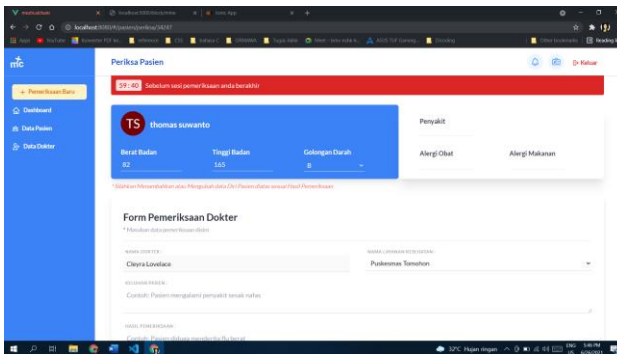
Periksa Pasien

D› Keluar

mc

+ Pemeriksaan Baru

Dashboard

Data Pasien

Data Dokter

59 : 40 Sebelum sesi pemeriksaan anda berakhir

TS thomas suwanto

Berat Badan
82

Tinggi Badan
165

Golongan Darah
B

Penyakit

Alergi Obat

Alergi Makanan

*Silahkan Menambahkan atau Mengubah data Diri Pasien diatas sesuai Hasil Pemeriksaan

Form Pemeriksaan Dokter

* Masukan data pemeriksaan disini

NAMA DOKTER
Cleyra Lovelace

NAMA LAYANAN KESEHATAN
Puskesmas Tomohon

KELUHAN PASIEN
Contoh: Pasien mengalami penyakit sesak nafas

HASIL PEMERIKSAAN
Contoh: Pasien diduga menderita flu berat

localhost:8081/#/pasien/periksa/34247

32°C Hujan ringan ENG US 3:46 PM